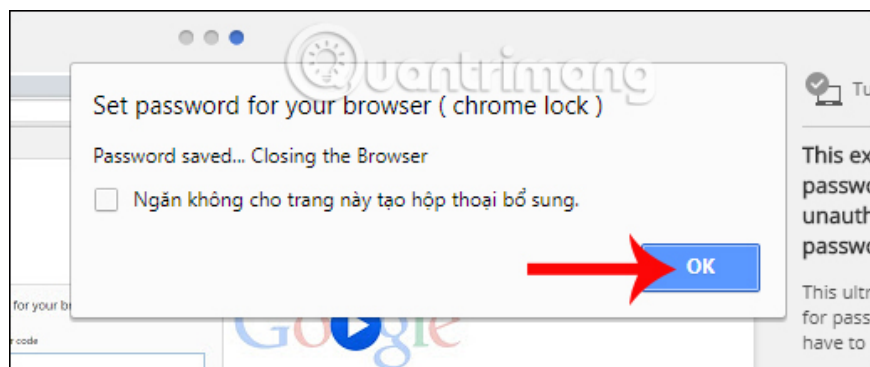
Quantrimang

Set password for your browser ( chrome lock )

Password saved... Closing the Browser

Ngăn không cho trang này tạo hộp thoại bổ sung.

OK

Tu

This ex
passw
unauth
passw

This ultr
for pass
have to

for your b

r code

Google